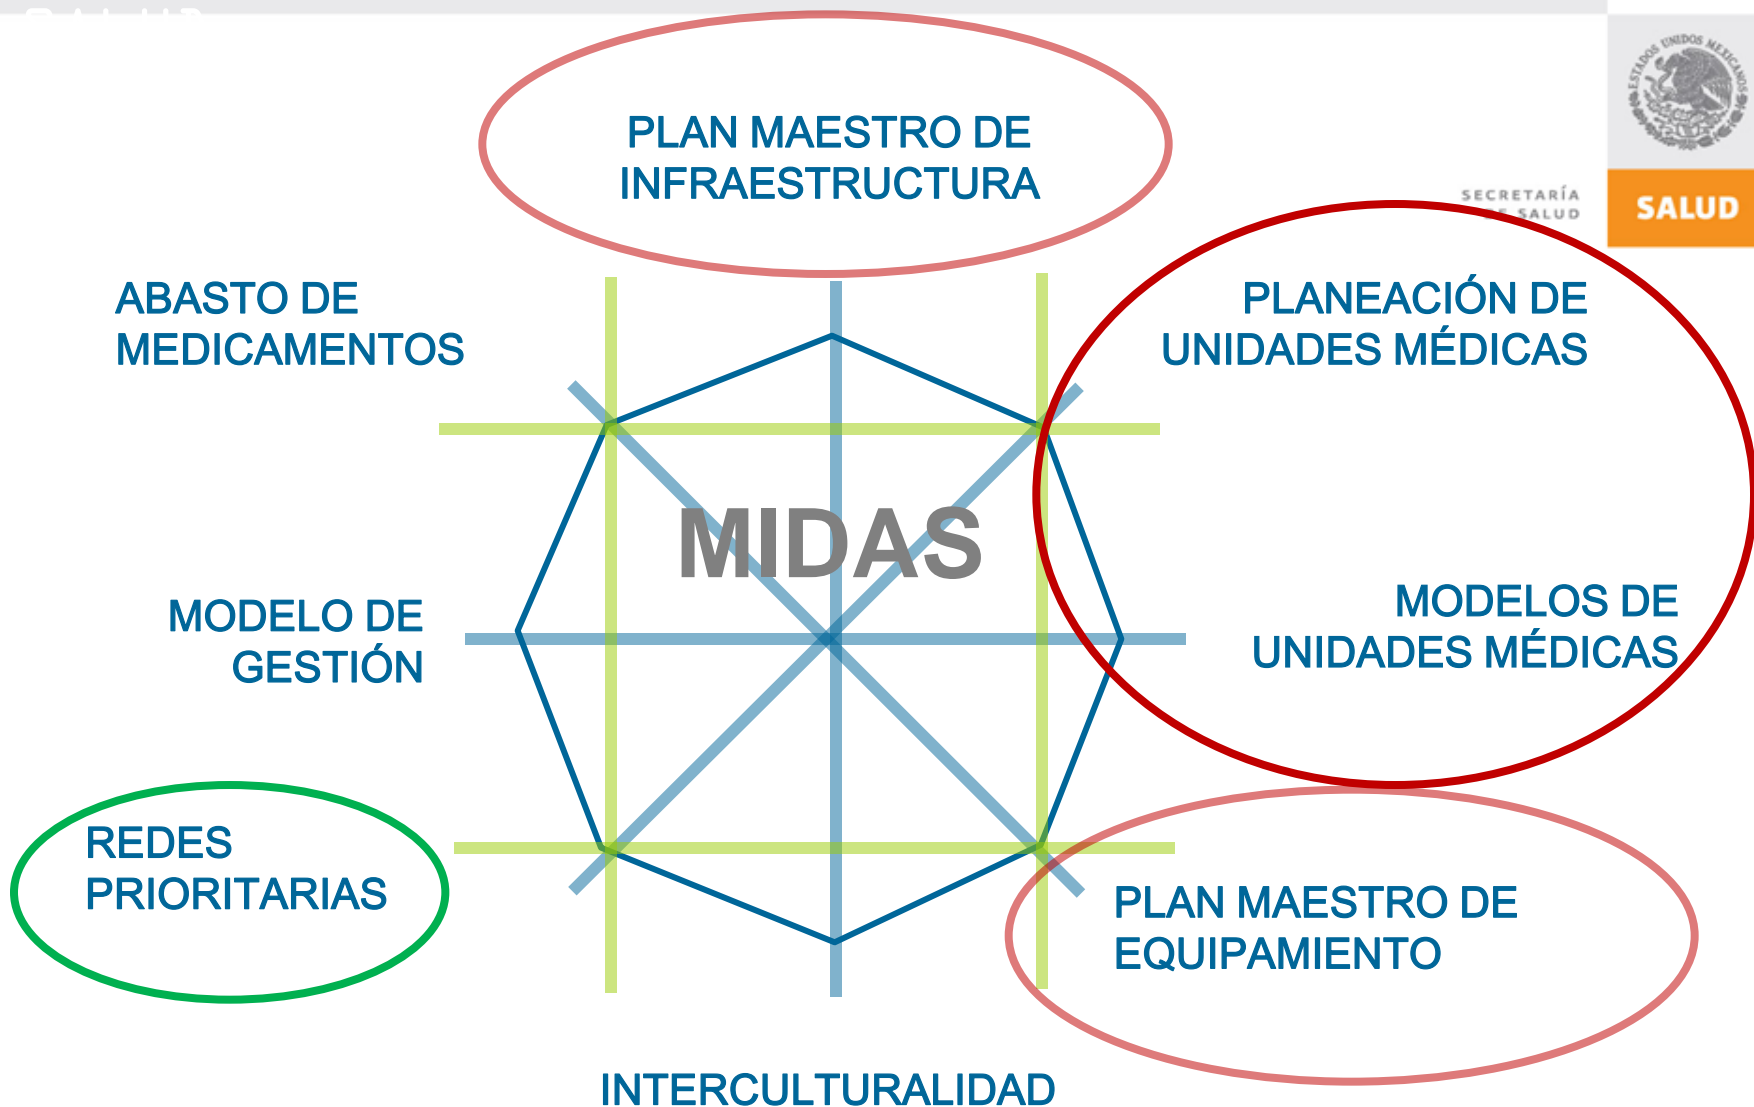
ESTADOS UNIDOS MEXICANOS

SECRETARÍA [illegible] SALUD

SALUD

PLAN MAESTRO DE INFRAESTRUCTURA

ABASTO DE MEDICAMENTOS

PLANEACIÓN DE UNIDADES MÉDICAS

MIDAS

MODELO DE GESTIÓN

MODELOS DE UNIDADES MÉDICAS

REDES PRIORITARIAS

PLAN MAESTRO DE EQUIPAMIENTO

INTERCULTURALIDAD